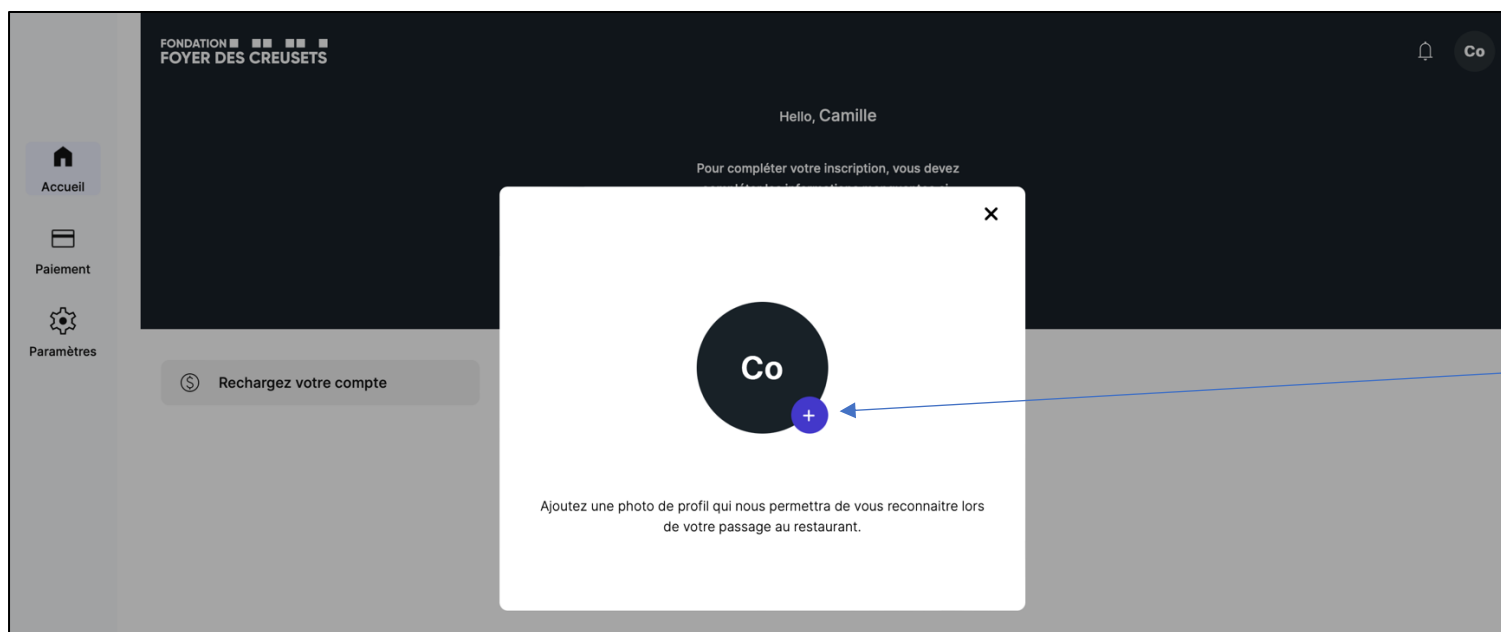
FONDATION
FOYER DES CREUSETS

Co

Accueil

Paiement

Paramètres

Hello, Camille

Pour compléter votre inscription, vous devez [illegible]

Rechargez votre compte

Co

+

Ajoutez une photo de profil qui nous permettra de vous reconnaitre lors de votre passage au restaurant.